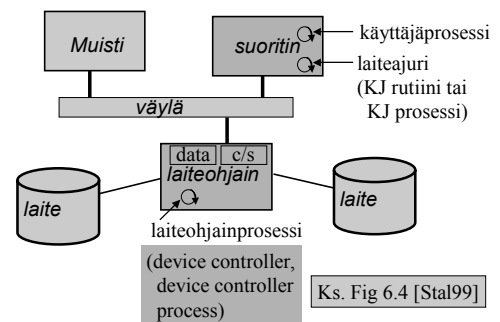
Muisti

suoritin

käyttäjäprosessi

laiteajuri
(KJ rutiini tai KJ prosessi)

väylä

data

c/s

laiteohjain

laite

laite

laiteohjainprosessi

(device controller, device controller process)

Ks. Fig 6.4 [Stal99]